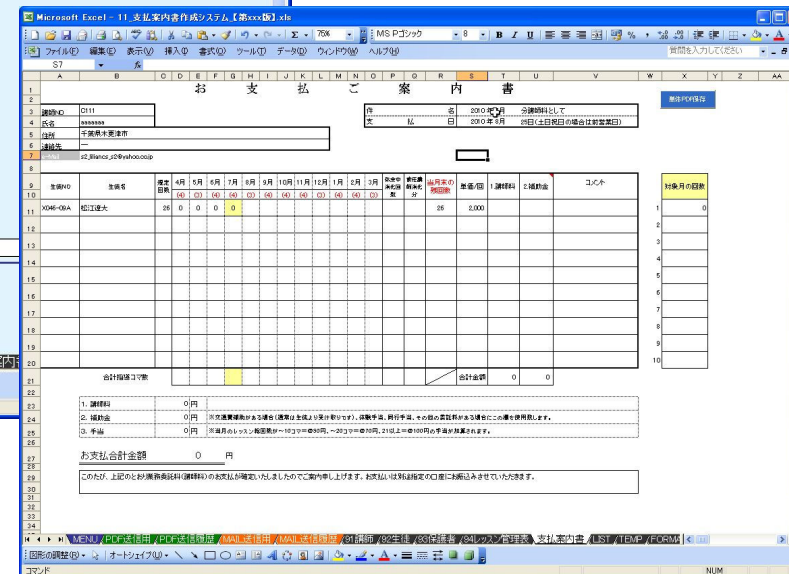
Microsoft Excel - 11_支払案内書作成システム【第xxx版】.xls

ファイル(F) 編集(E) 表示(V) 挿入(I) 書式(O) ツール(T) データ(D) ウィンドウ(W) ヘルプ(H)

質問を入力してください

75%

MS Pゴシック

8

S7

fx

お 支 払 ご 案 内 書

講師NO C111

氏名 aaaaaaa

住所 千葉県木更津市

連絡先 ―

E-Mail s2_lilliancs_s2@yahoo.co.jp

件 名 2010 年 7 月 分講師料として

支 払 日 2010 年 8 月 25日(土日祝日の場合は前営業日)

単体PDF保存

| 生徒NO | 生徒名 | 規定回数 | 4月 | 5月 | 6月 | 7月 | 8月 | 9月 | 10月 | 11月 | 12月 | 1月 | 2月 | 3月 | 改定中途加算数 | 繰越振替消化数 | 当月実の実回数 | 単価/回 | 1.講師料 | 2.補助金 | コメント |
|---|---|---|---|---|---|---|---|---|---|---|---|---|---|---|---|---|---|---|---|---|---|
| | | | (4) | (4) | (4) | (4) | (4) | (4) | (4) | (4) | (3) | (4) | (4) | (4) | | | | | | | |
| X046-09A | 松江遼大 | 25 | 0 | 0 | 0 | 0 | | | | | | | | | | | 25 | 2,000 | | | |

対象月の回数

1 0
2
3
4
5
6
7
8
9
10

合計報酬コマ数

合計金額 0 0

1. 講師料 0 円

2. 補助金 0 円 ※交通費補助がある場合(通常は生徒より受け取ります)、体験手当、同行手当、その他の実費料がある場合にこの欄を使用致します。

3. 手当 0 円 ※当月のレッスン報告数が～10コマ=@30円、～20コマ=@70円、21以上=@100円の手当が加算されます。

お支払合計金額 0 円

このたび、上記のとおり業務委託料(講師料)のお支払が確定いたしましたのでご案内申し上げます。お支払は別途指定の口座にお振込みさせていただきます。

MENU / PDF送信用 / PDF送信履歴 / MAIL送信用 / MAIL送信履歴 / 91講師 / 92生徒 / 93保護者 / 94レッスン管理表 / 支払案内書 / LIST / TEMP / FORM

図形の調整(R) オートシェイプ(U)

コマンド

NUM